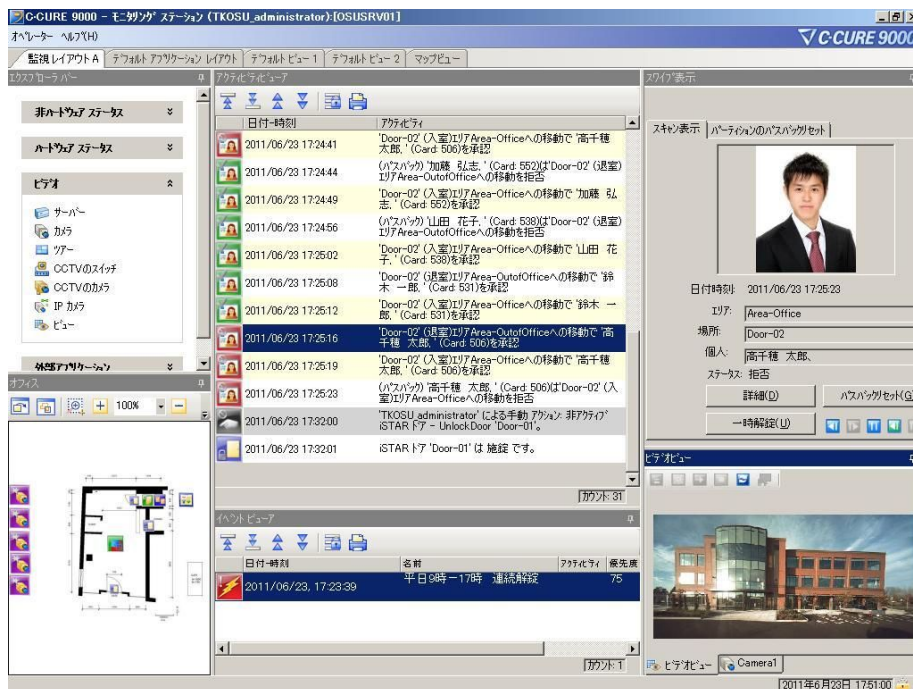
C-CURE 9000 - モニタリング ステーション (TKOSU_administrator):[OSUSRV01]
オペレーター ヘルプ(H)
C-CURE 9000

監視レイアウト A | デフォルト アプリケーション レイアウト | デフォルト ビュー 1 | デフォルト ビュー 2 | マップビュー

エクスプローラ バー
非ハードウェア ステータス
ハードウェア ステータス
ビデオ
サーバー
カメラ
ツアー
CCTVのスイッチ
CCTVのカメラ
IP カメラ
ビュー
外部アプリケーション

オフィス
100%

アクティビティビューア

| 日付-時刻 | アクティビティ |
|---|---|
| 2011/06/23 17:24:41 | 'Door-02' (入室)エリアArea-Officeへの移動で '高千穂 太郎, ' (Card: 506)を承認 |
| 2011/06/23 17:24:44 | (パスバック) '加藤 弘志, ' (Card: 552)は'Door-02' (退室)エリアArea-OutofOfficeへの移動を拒否 |
| 2011/06/23 17:24:49 | 'Door-02' (入室)エリアArea-Officeへの移動で '加藤 弘志, ' (Card: 552)を承認 |
| 2011/06/23 17:24:56 | (パスバック) '山田 花子, ' (Card: 538)は'Door-02' (退室)エリアArea-OutofOfficeへの移動を拒否 |
| 2011/06/23 17:25:02 | 'Door-02' (入室)エリアArea-Officeへの移動で '山田 花子, ' (Card: 538)を承認 |
| 2011/06/23 17:25:08 | 'Door-02' (退室)エリアArea-OutofOfficeへの移動で '鈴木 一郎, ' (Card: 531)を承認 |
| 2011/06/23 17:25:12 | 'Door-02' (入室)エリアArea-Officeへの移動で '鈴木 一郎, ' (Card: 531)を承認 |
| 2011/06/23 17:25:16 | 'Door-02' (退室)エリアArea-OutofOfficeへの移動で '高千穂 太郎, ' (Card: 506)を承認 |
| 2011/06/23 17:25:19 | 'Door-02' (入室)エリアArea-Officeへの移動で '高千穂 太郎, ' (Card: 506)を承認 |
| 2011/06/23 17:25:23 | (パスバック) '高千穂 太郎, ' (Card: 506)は'Door-02' (入室)エリアArea-Officeへの移動を拒否 |
| 2011/06/23 17:32:00 | 'TKOSU_administrator' による手動 アクション: 非アクティブ iSTAR ドア - UnlockDoor 'Door-01'。 |
| 2011/06/23 17:32:01 | iSTAR ドア 'Door-01' は 施錠 です。 |

カウント: 31

イベントビューア

| 日付-時刻 | 名前 | アクティビティ | 優先度 |
|---|---|---|---|
| 2011/06/23, 17:23:39 | 平日9時ー17時 連続解錠 | | 75 |

カウント: 1

スワイプ表示
スキャン表示 | パーティションのパスバックリセット
日付時刻: 2011/06/23 17:25:23
エリア: Area-Office
場所: Door-02
個人: 高千穂 太郎,
ステータス: 拒否
詳細(D)
パスバックリセット(Q)
一時解錠(U)

ビデオビューア
ビデオビュー | Camera1
2011年6月23日 17:51:00